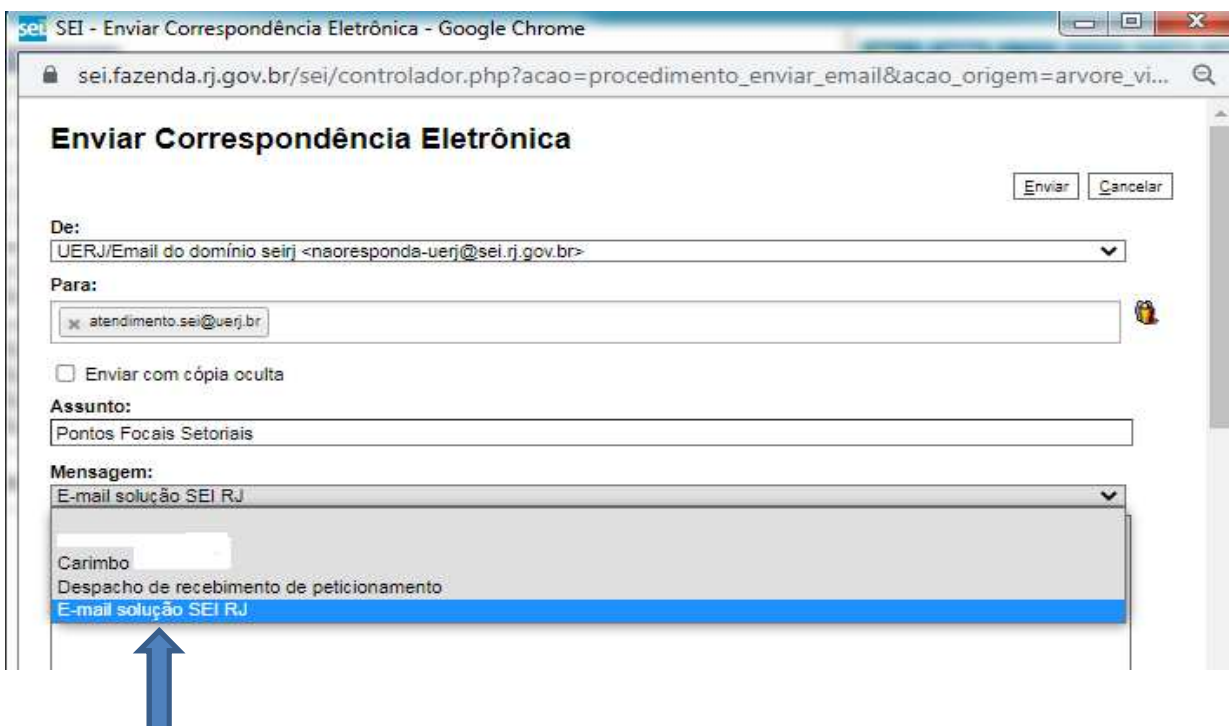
sei SEI - Enviar Correspondência Eletrônica - Google Chrome

sei.fazenda.rj.gov.br/sei/controlador.php?acao=procedimento_enviar_email&acao_origem=arvore_vi...

Enviar Correspondência Eletrônica

Enviar Cancelar

De:
UERJ/Email do domínio seirj <naoresponda-uerj@sei.rj.gov.br>

Para:
atendimento.sei@uerj.br

Enviar com cópia oculta

Assunto:
Pontos Focais Setoriais

Mensagem:
E-mail solução SEI RJ

Carimbo
Despacho de recebimento de peticionamento
E-mail solução SEI RJ